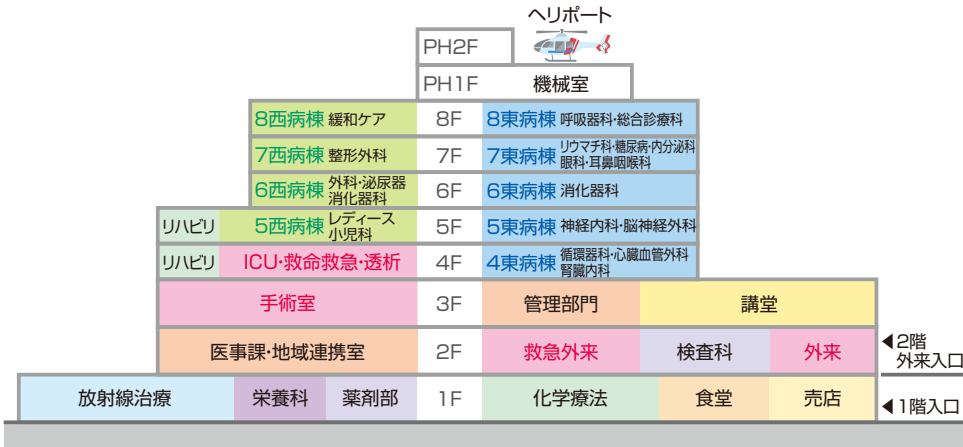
ヘリポート

PH2F

PH1F 機械室

8西病棟 緩和ケア | 8F | 8東病棟 呼吸器科・総合診療科

7西病棟 整形外科 | 7F | 7東病棟 リウマチ科・糖尿病・内分泌科 眼科・耳鼻咽喉科

6西病棟 外科・泌尿器 消化器科 | 6F | 6東病棟 消化器科

リハビリ | 5西病棟 レディース 小児科 | 5F | 5東病棟 神経内科・脳神経外科

リハビリ | ICU・救命救急・透析 | 4F | 4東病棟 循環器科・心臓血管外科 腎臓内科

手術室 | 3F | 管理部門 | 講堂

医事課・地域連携室 | 2F | 救急外来 | 検査科 | 外来

◀2階 外来入口

放射線治療 | 栄養科 | 薬剤部 | 1F | 化学療法 | 食堂 | 売店

◀1階入口